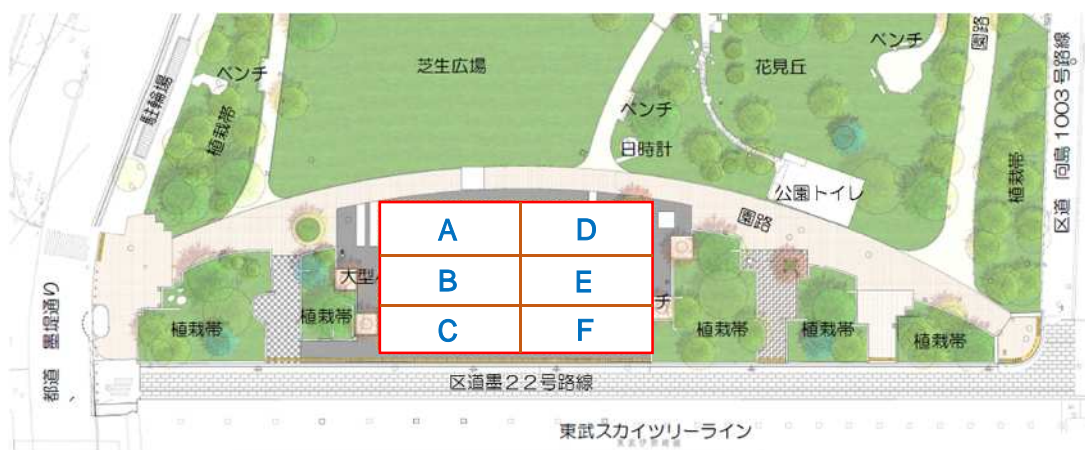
駐輪場
ベンチ
植栽帯
芝生広場
ベンチ
日時計
花見丘
ベンチ
公園トイレ
園路
園路
区道 向島1003号線
植栽帯
A
D
B
E
C
F
大型
チ
植栽帯
植栽帯
植栽帯
植栽帯
植栽帯
都道 墨堤通り
区道墨22号路線
東武スカイツリーライン